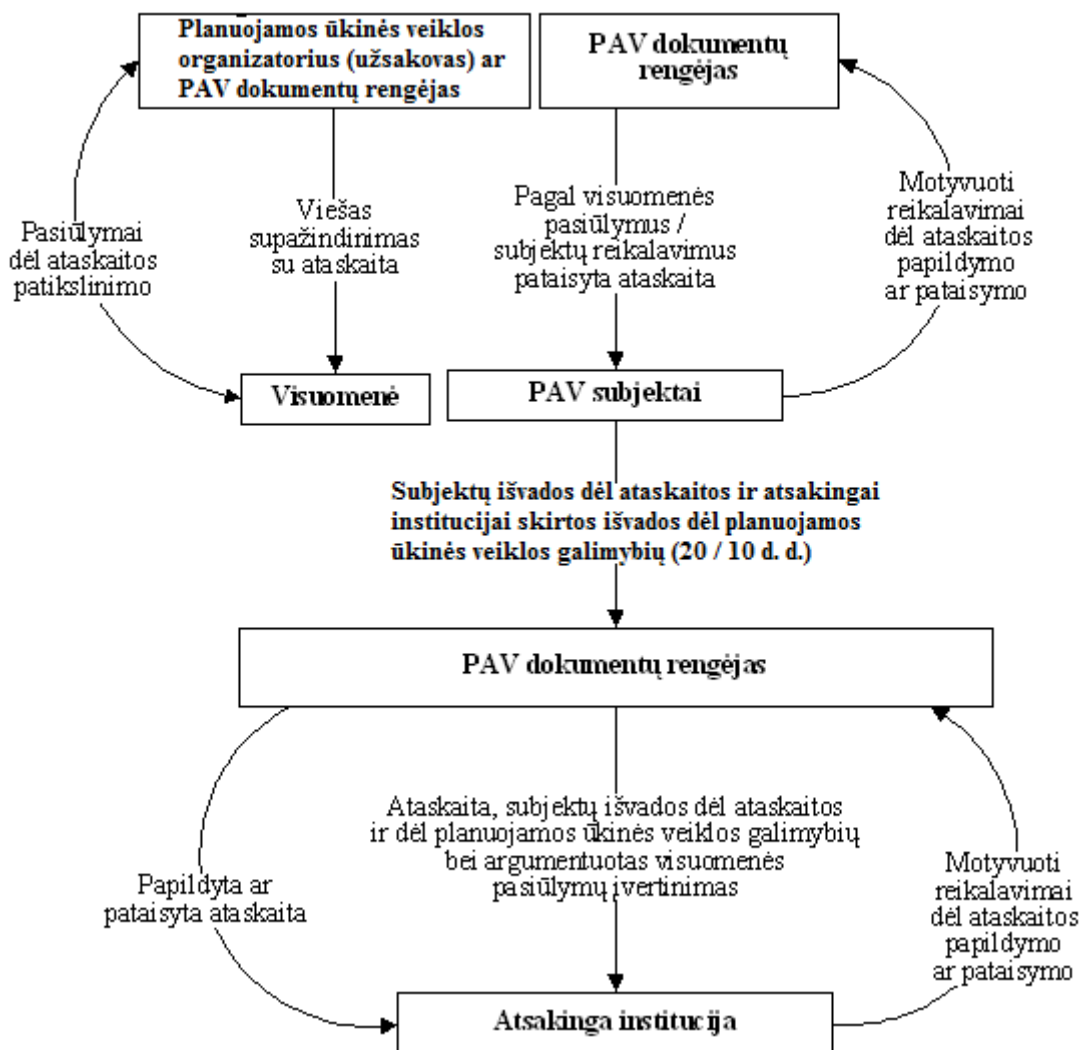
Planuojamos ūkinės veiklos organizatorius (užsakovas) ar PAV dokumentų rengėjas

PAV dokumentų rengėjas

Pasiūlymai dėl ataskaitos patikslinimo

Viešas supažindinimas su ataskaita

Pagal visuomenės pasiūlymus / subjektų reikalavimus pataisyta ataskaita

Motyvuoti reikalavimai dėl ataskaitos papildymo ar pataisymo

Visuomenė

PAV subjektai

Subjektų išvados dėl ataskaitos ir atsakingai institucijai skirtos išvados dėl planuojamos ūkinės veiklos galimybių (20 / 10 d. d.)

PAV dokumentų rengėjas

Papildyta ar pataisyta ataskaita

Ataskaita, subjektų išvados dėl ataskaitos ir dėl planuojamos ūkinės veiklos galimybių bei argumentuotas visuomenės pasiūlymų įvertinimas

Motyvuoti reikalavimai dėl ataskaitos papildymo ar pataisymo

Atsakinga institucija